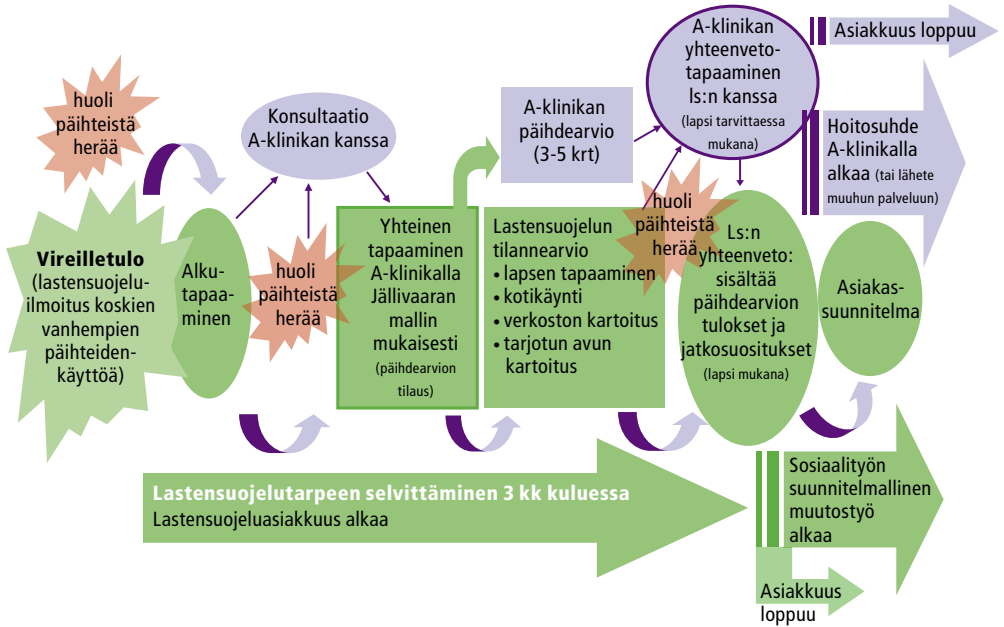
huoli päihteistä herää

Vireilletulo (lastensuojeluilmoitus koskien vanhempien päihteidenkäyttöä)

Alkutapaaminen

Konsultaatio A-klinikan kanssa

huoli päihteistä herää

Yhteinen tapaaminen A-klinikalla Jällivaaran mallin mukaisesti (päihdearvion tilaus)

A-klinikan päihdearvio (3-5 krt)

Lastensuojelun tilannearvio
• lapsen tapaaminen
• kotikäynti
• verkoston kartoitus
• tarjotun avun kartoitus

A-klinikan yhteenvetotapaaminen ls:n kanssa (lapsi tarvittaessa mukana)

huoli päihteistä herää

Ls:n yhteenveto: sisältää päihdearvion tulokset ja jatkosuositukset (lapsi mukana)

Asiakkuus loppuu

Hoitosuhde A-klinikalla alkaa (tai lähete muuhun palveluun)

Asiakassuunnitelma

Lastensuojelutarpeen selvittäminen 3 kk kuluessa
Lastensuojeluasiakkuus alkaa

Sosiaalityön suunnitelmallinen muutostyö alkaa

Asiakkuus loppuu